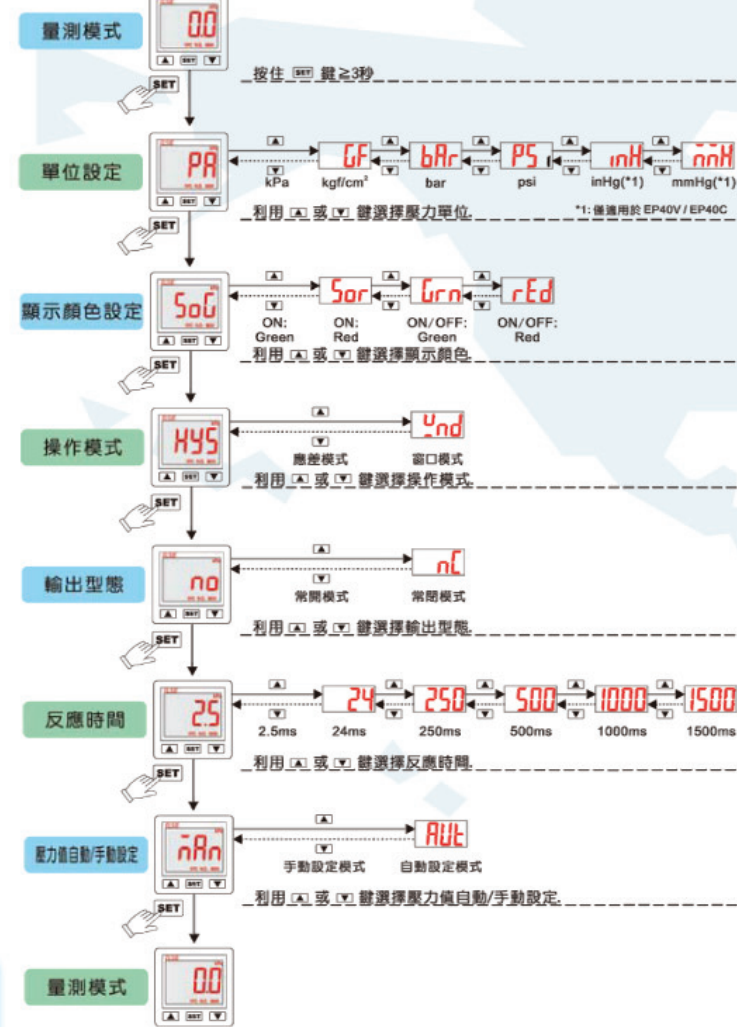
量測模式

0.0

SET

按住 SET 鍵≥3秒

單位設定

PA

GF

bAr

PS

inH

mmH

kPa

kgf/cm²

bar

psi

inHg(*1)

mmHg(*1)

利用 ▲ 或 ▼ 鍵選擇壓力單位

*1: 僅適用於 EP40V / EP40C

顯示顏色設定

SoG

Sor

Grn

rEd

ON: Green

ON: Red

ON/OFF: Green

ON/OFF: Red

利用 ▲ 或 ▼ 鍵選擇顯示顏色

操作模式

HYS

Wnd

應差模式

窗口模式

利用 ▲ 或 ▼ 鍵選擇操作模式

輸出型態

no

nC

常開模式

常閉模式

利用 ▲ 或 ▼ 鍵選擇輸出型態

反應時間

2.5

24

250

500

1000

1500

2.5ms

24ms

250ms

500ms

1000ms

1500ms

利用 ▲ 或 ▼ 鍵選擇反應時間

壓力值自動/手動設定

mAn

AUt

手動設定模式

自動設定模式

利用 ▲ 或 ▼ 鍵選擇壓力值自動/手動設定

量測模式

0.0